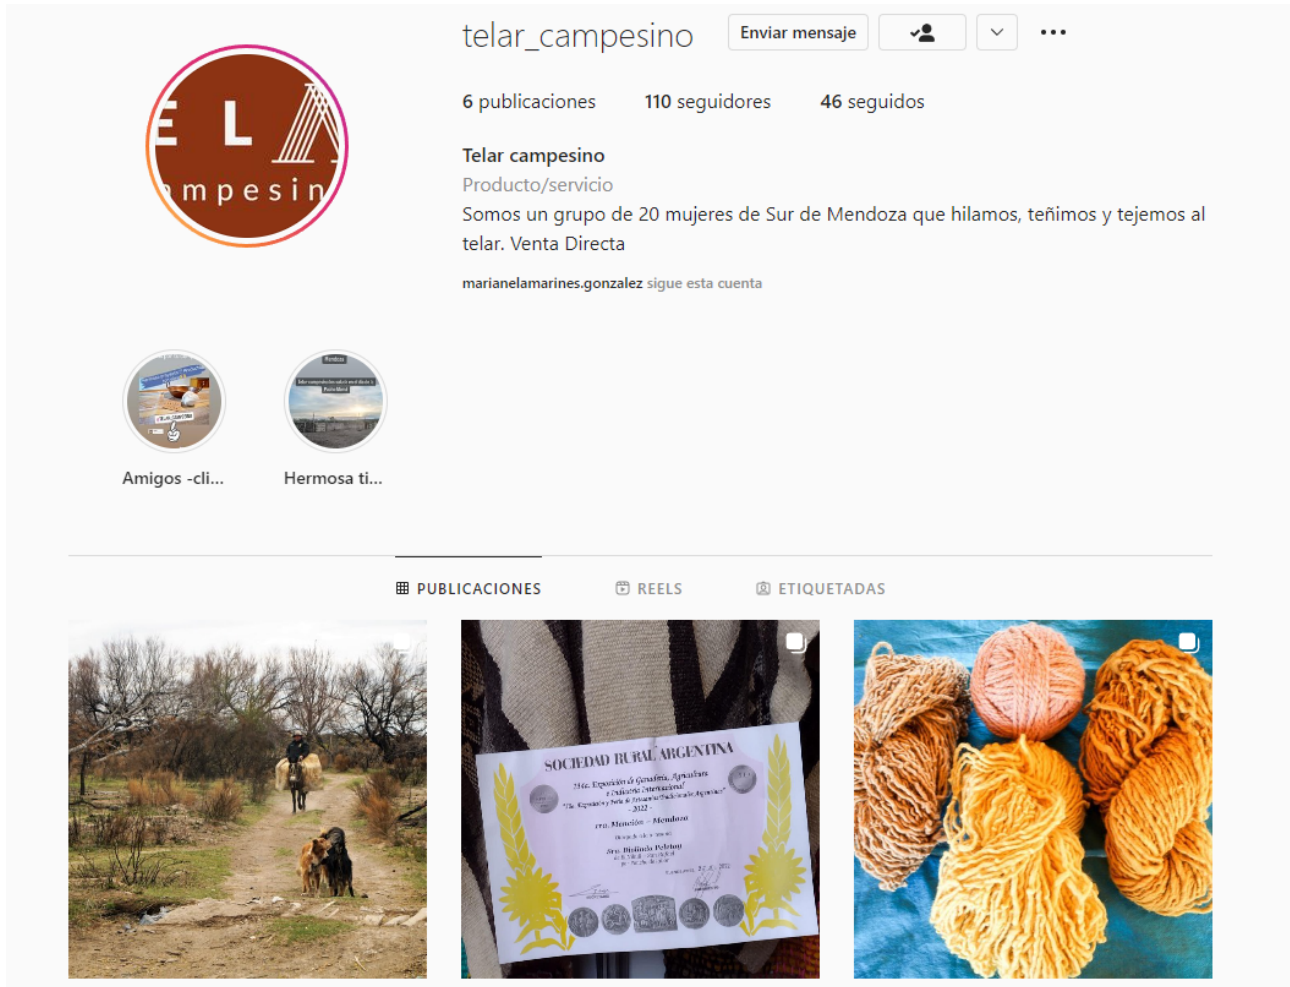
E L A
mpesin

telar_campesino

Enviar mensaje

6 publicaciones 110 seguidores 46 seguidos

Telar campesino

Producto/servicio

Somos un grupo de 20 mujeres de Sur de Mendoza que hilamos, teñimos y tejemos al telar. Venta Directa

marianelamarines.gonzalez sigue esta cuenta

Amigos -cli...

Hermosa ti...

PUBLICACIONES REELS ETIQUETADAS

SOCIEDAD RURAL ARGENTINA

Mención - Mendoza

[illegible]